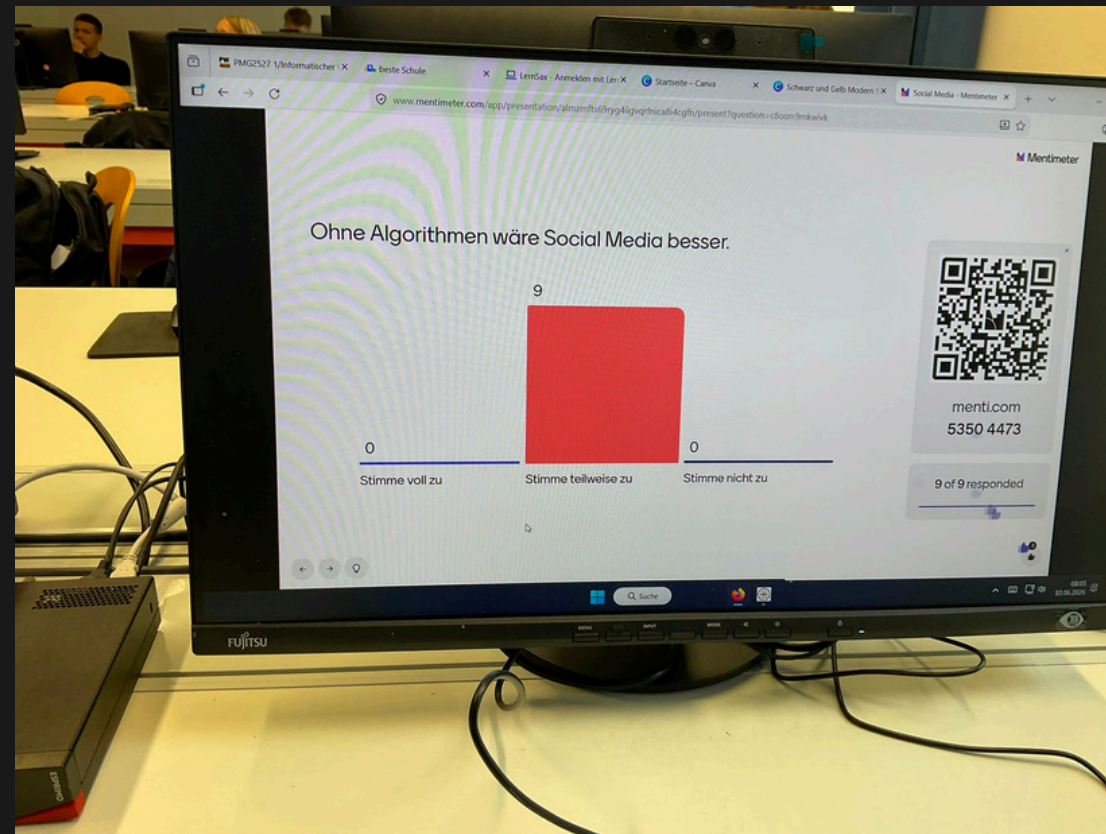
PMG2527 1/Informatischer | ×
beste Schule ×
LernSax - Anmelden mit Ler ×
Startseite – Canva ×
Schwarz und Gelb Modern | ×
Social Media - Mentimeter ×

www.mentimeter.com/app/presentation/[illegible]

Mentimeter

Ohne Algorithmen wäre Social Media besser.

| 0 | 9 | 0 |
|---|---|---|
| Stimme voll zu | Stimme teilweise zu | Stimme nicht zu |

menti.com
5350 4473

9 of 9 responded

Suche

FUJITSU